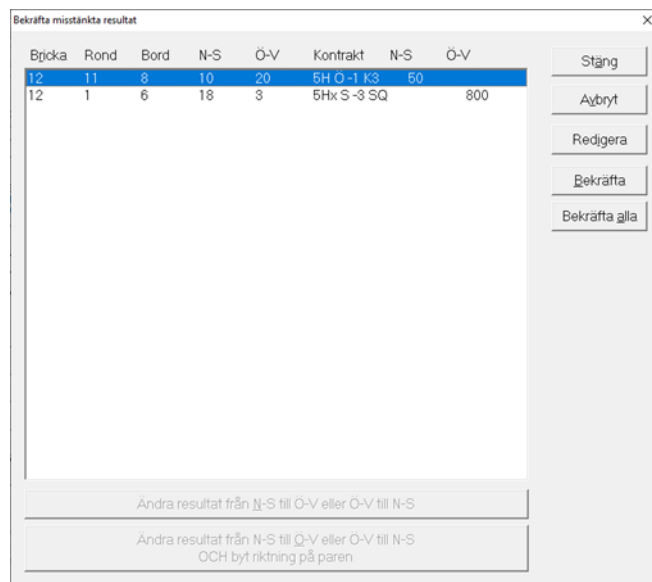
Bekräfta misstänkta resultat

×

| Bricka | Rond | Bord | N-S | Ö-V | Kontrakt | N-S | Ö-V |
|---|---|---|---|---|---|---|---|
| 12 | 11 | 8 | 10 | 20 | 5H Ö -1 K3 | 50 | |
| 12 | 1 | 6 | 18 | 3 | 5Hx S -3 SQ | | 800 |

Stäng

Avbryt

Redigera

Bekräfta

Bekräfta alla

Ändra resultat från N-S till Ö-V eller Ö-V till N-S

Ändra resultat från N-S till Ö-V eller Ö-V till N-S OCH byt riktning på paren